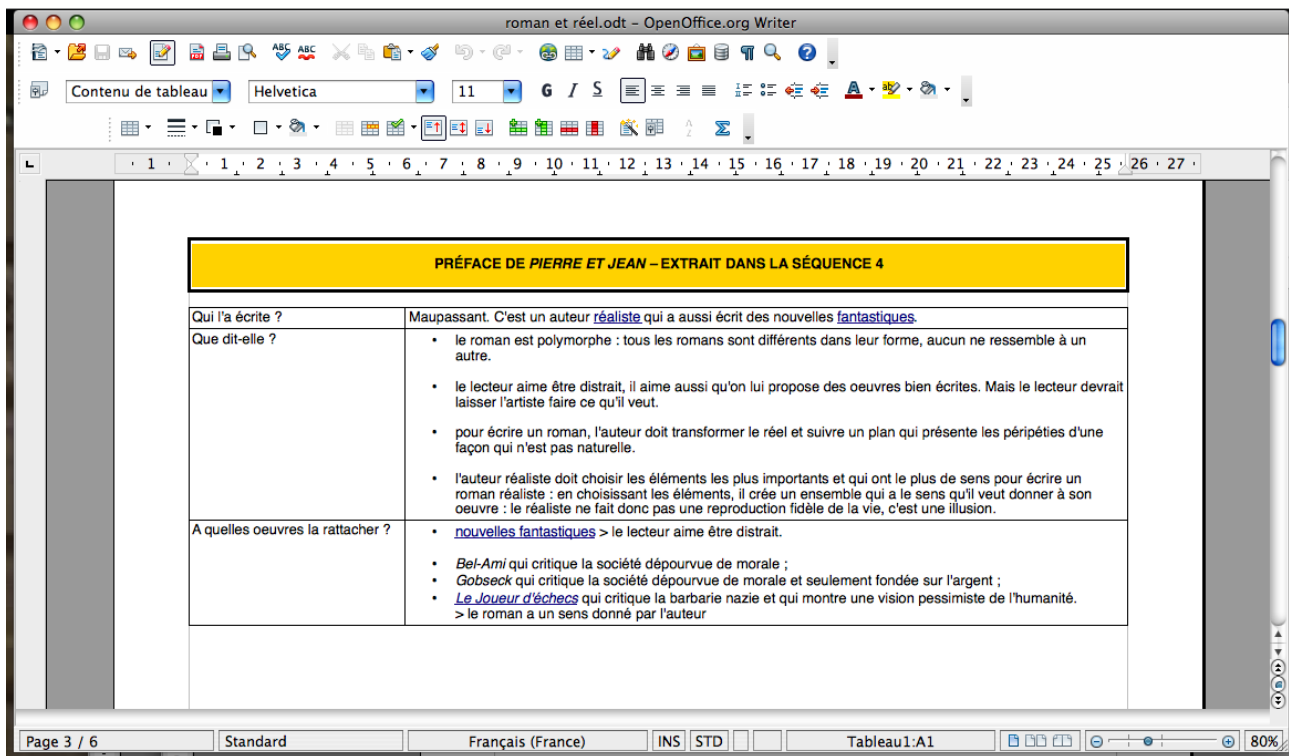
roman et réel.odt – OpenOffice.org Writer

Contenu de tableau | Helvetica | 11

· 1 · 1 · 2 · 3 · 4 · 5 · 6 · 7 · 8 · 9 · 10 · 11 · 12 · 13 · 14 · 15 · 16 · 17 · 18 · 19 · 20 · 21 · 22 · 23 · 24 · 25 · 26 · 27 ·

PRÉFACE DE *PIERRE ET JEAN* – EXTRAIT DANS LA SÉQUENCE 4

| | |
|---|---|
| Qui l'a écrite ? | Maupassant. C'est un auteur réaliste qui a aussi écrit des nouvelles fantastiques. |
| Que dit-elle ? | • le roman est polymorphe : tous les romans sont différents dans leur forme, aucun ne ressemble à un autre.<br><br>• le lecteur aime être distrait, il aime aussi qu'on lui propose des oeuvres bien écrites. Mais le lecteur devrait laisser l'artiste faire ce qu'il veut.<br><br>• pour écrire un roman, l'auteur doit transformer le réel et suivre un plan qui présente les péripéties d'une façon qui n'est pas naturelle.<br><br>• l'auteur réaliste doit choisir les éléments les plus importants et qui ont le plus de sens pour écrire un roman réaliste : en choisissant les éléments, il crée un ensemble qui a le sens qu'il veut donner à son oeuvre : le réaliste ne fait donc pas une reproduction fidèle de la vie, c'est une illusion. |
| A quelles oeuvres la rattacher ? | • nouvelles fantastiques > le lecteur aime être distrait.<br><br>• *Bel-Ami* qui critique la société dépourvue de morale ;<br>• *Gobseck* qui critique la société dépourvue de morale et seulement fondée sur l'argent ;<br>• *Le Joueur d'échecs* qui critique la barbarie nazie et qui montre une vision pessimiste de l'humanité.<br>> le roman a un sens donné par l'auteur |

Page 3 / 6 | Standard | Français (France) | INS | STD | Tableau1:A1 | 80%